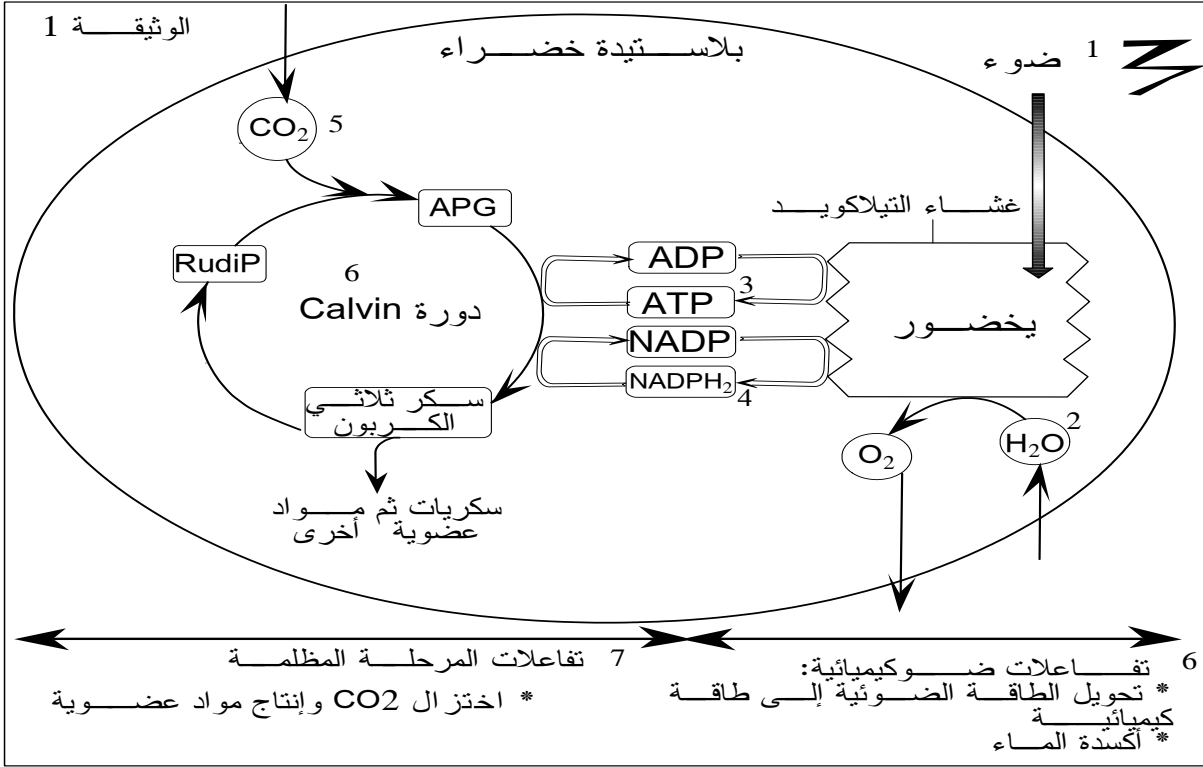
الوثيقـــة 1

بلاســـتيدة خضـــراء

1 ضوء

$CO_2$ 5

APG

غشـــاء التيلاكويـــد

RudiP

6
دورة Calvin

ADP
ATP 3
NADP
$NADPH_2$ 4

يخضـــور

ســـكر ثلاثـــي الكـــربون

$O_2$

$H_2O$ 2

سكريات ثم مـــواد عضوية أخرى

7 تفاعلات المرحلـــة المظلمـــة

* اختزال CO2 وإنتاج مواد عضـــوية

6 تفـــاعلات ضـــوكيميائية:
* تحويل الطاقـــة الضـــوئية إلـــى طاقـــة كيميائيـــة
* أكسدة المـــاء